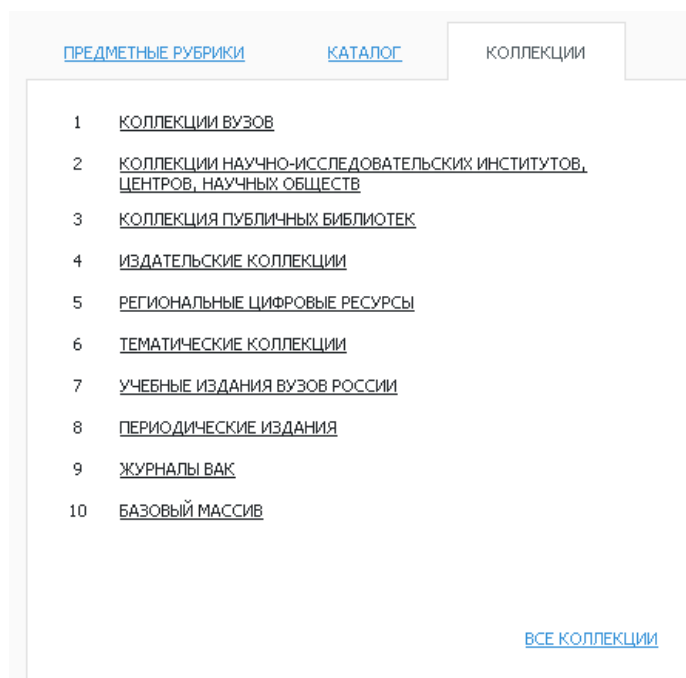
ПРЕДМЕТНЫЕ РУБРИКИ КАТАЛОГ КОЛЛЕКЦИИ

1 КОЛЛЕКЦИИ ВУЗОВ

2 КОЛЛЕКЦИИ НАУЧНО-ИССЛЕДОВАТЕЛЬСКИХ ИНСТИТУТОВ, ЦЕНТРОВ, НАУЧНЫХ ОБЩЕСТВ

3 КОЛЛЕКЦИЯ ПУБЛИЧНЫХ БИБЛИОТЕК

4 ИЗДАТЕЛЬСКИЕ КОЛЛЕКЦИИ

5 РЕГИОНАЛЬНЫЕ ЦИФРОВЫЕ РЕСУРСЫ

6 ТЕМАТИЧЕСКИЕ КОЛЛЕКЦИИ

7 УЧЕБНЫЕ ИЗДАНИЯ ВУЗОВ РОССИИ

8 ПЕРИОДИЧЕСКИЕ ИЗДАНИЯ

9 ЖУРНАЛЫ ВАК

10 БАЗОВЫЙ МАССИВ

ВСЕ КОЛЛЕКЦИИ